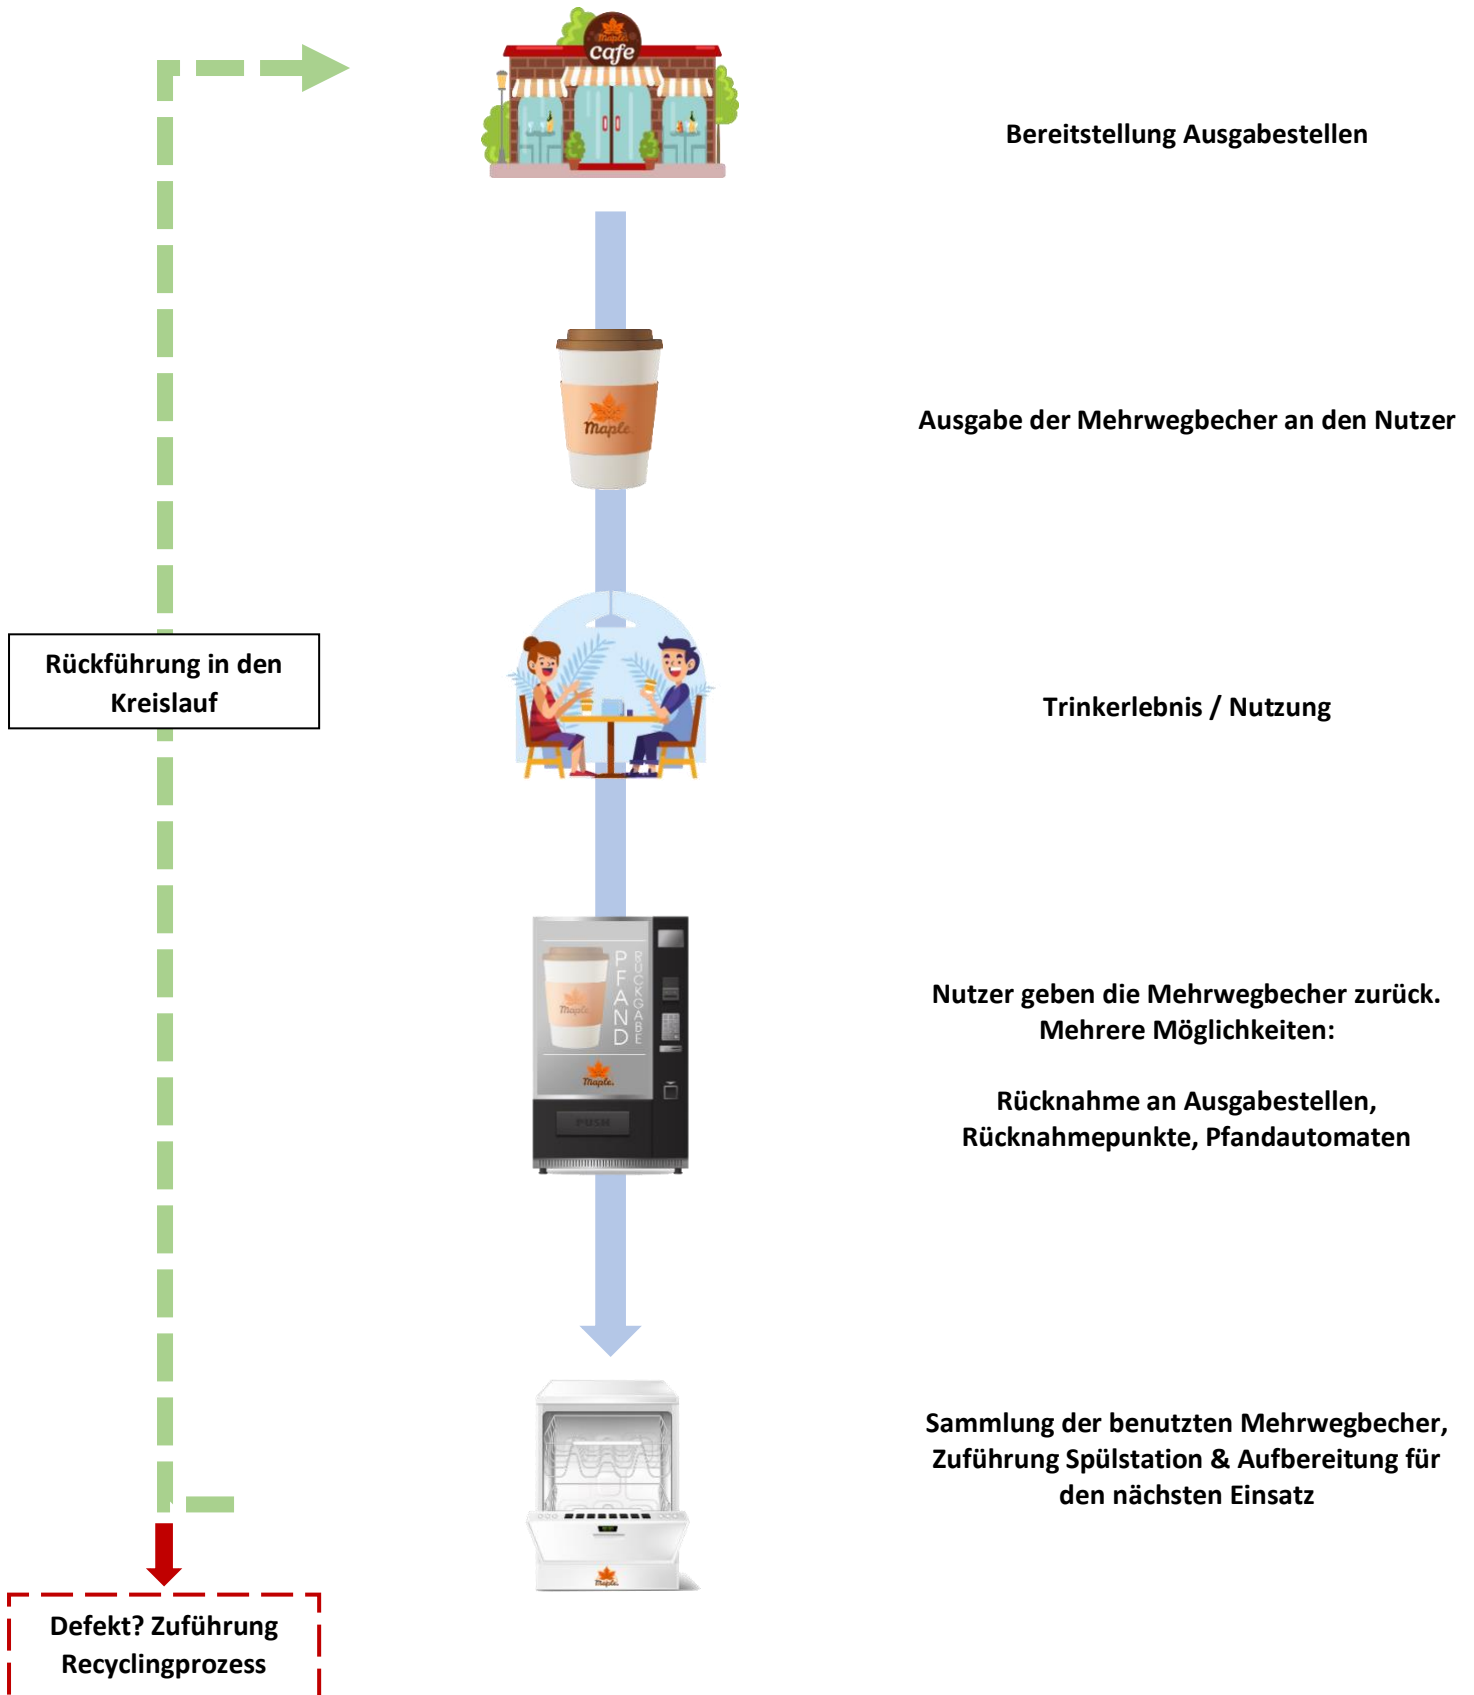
Maple
cafe

Bereitstellung Ausgabestellen

Maple

Ausgabe der Mehrwegbecher an den Nutzer

Rückführung in den Kreislauf

Trinkerlebnis / Nutzung

Maple
PFAND
RÜCKGABE
Maple
PUSH

Nutzer geben die Mehrwegbecher zurück. Mehrere Möglichkeiten:

Rücknahme an Ausgabestellen, Rücknahmepunkte, Pfandautomaten

Maple

Sammlung der benutzten Mehrwegbecher, Zuführung Spülstation & Aufbereitung für den nächsten Einsatz

Defekt? Zuführung Recyclingprozess